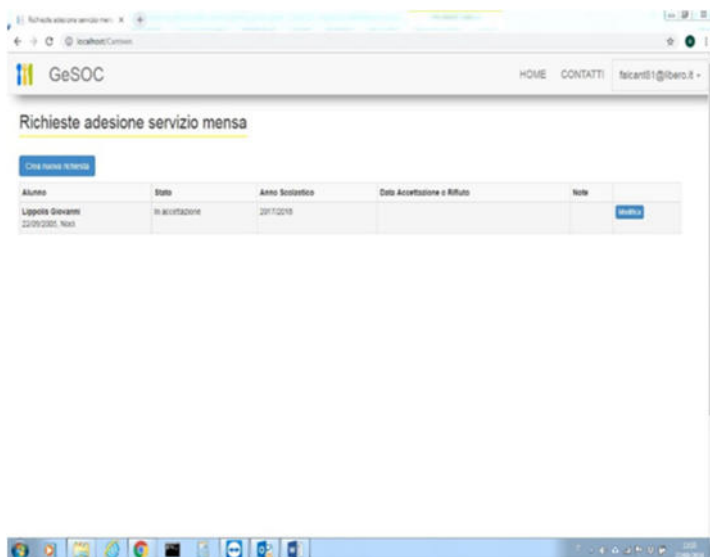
Richieste adesione servizio men ×

localhost/Cartown

GeSOC

HOME CONTATTI falcant01@libero.it

Richieste adesione servizio mensa

Crea nuova richiesta

| Alunno | Stato | Anno Scolastico | Data Accettazione o Rifiuto | Note | |
|---|---|---|---|---|---|
| Lippolis Giovanni 22/09/2005, Noci | In accettazione | 2017/2018 | | | Modifica |